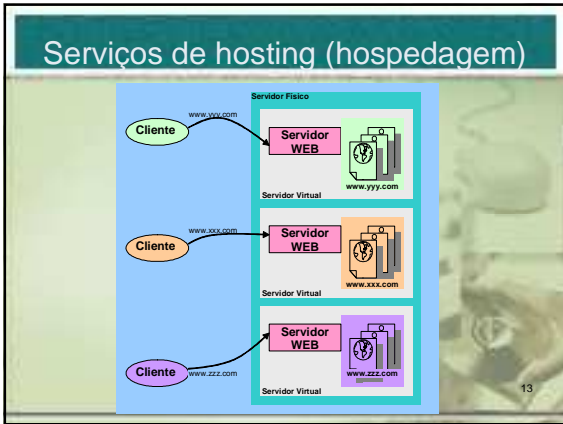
Serviços de hosting (hospedagem)

Servidor Físico

Cliente

www.yyy.com

Servidor WEB

www.yyy.com

Servidor Virtual

Cliente

www.xxx.com

Servidor WEB

www.xxx.com

Servidor Virtual

Cliente

www.zzz.com

Servidor WEB

www.zzz.com

Servidor Virtual

13